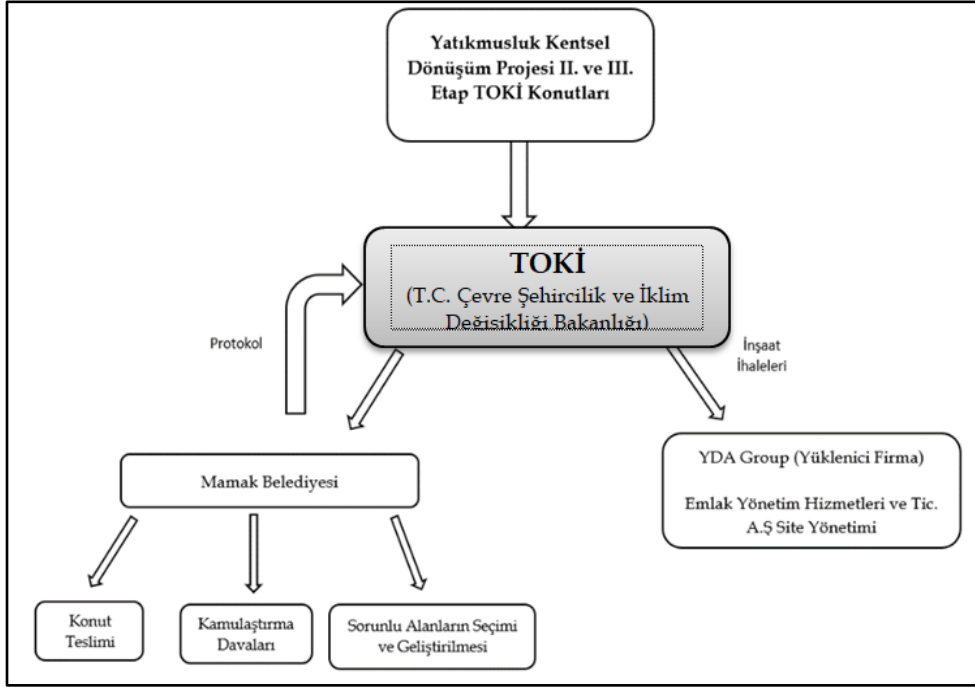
Yatıkmusluk Kentsel Dönüşüm Projesi II. ve III. Etap TOKİ Konutları

TOKİ
(T.C. Çevre Şehircilik ve İklim Değişikliği Bakanlığı)

Protokol

İnşaat İhaleleri

Mamak Belediyesi

YDA Group (Yüklenici Firma)

Emlak Yönetim Hizmetleri ve Tic. A.Ş Site Yönetimi

Konut Teslimi

Kamulaştırma Davaları

Sorunlu Alanların Seçimi ve Geliştirilmesi